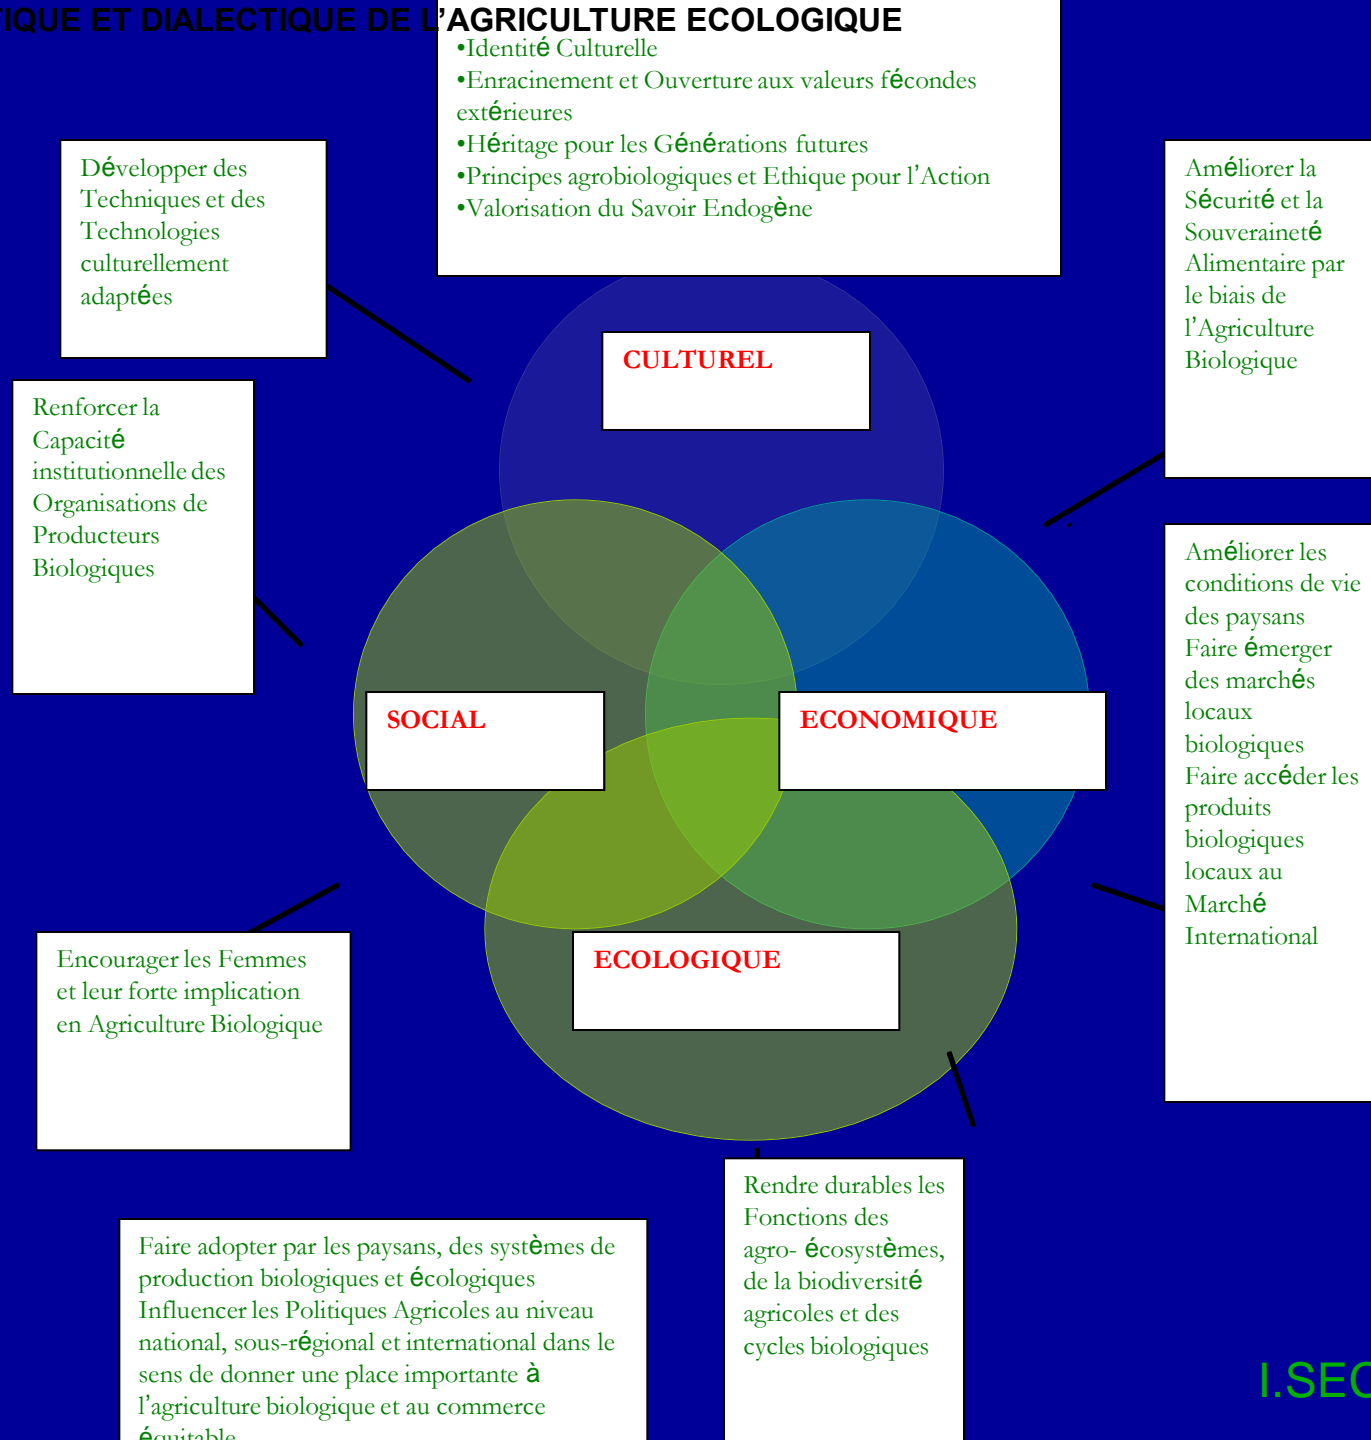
TIQUE ET DIALECTIQUE DE L'AGRICULTURE ECOLOGIQUE

•Identité Culturelle
•Enracinement et Ouverture aux valeurs fécondes extérieures
•Héritage pour les Générations futures
•Principes agrobiologiques et Ethique pour l'Action
•Valorisation du Savoir Endogène

Développer des Techniques et des Technologies culturellement adaptées

Améliorer la Sécurité et la Souveraineté Alimentaire par le biais de l'Agriculture Biologique

CULTUREL

Renforcer la Capacité institutionnelle des Organisations de Producteurs Biologiques

Améliorer les conditions de vie des paysans
Faire émerger des marchés locaux biologiques
Faire accéder les produits biologiques locaux au Marché International

SOCIAL

ECONOMIQUE

ECOLOGIQUE

Encourager les Femmes et leur forte implication en Agriculture Biologique

Rendre durables les Fonctions des agro- écosystèmes, de la biodiversité agricoles et des cycles biologiques

Faire adopter par les paysans, des systèmes de production biologiques et écologiques
Influencer les Politiques Agricoles au niveau national, sous-régional et international dans le sens de donner une place importante à l'agriculture biologique et au commerce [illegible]

I.SE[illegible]